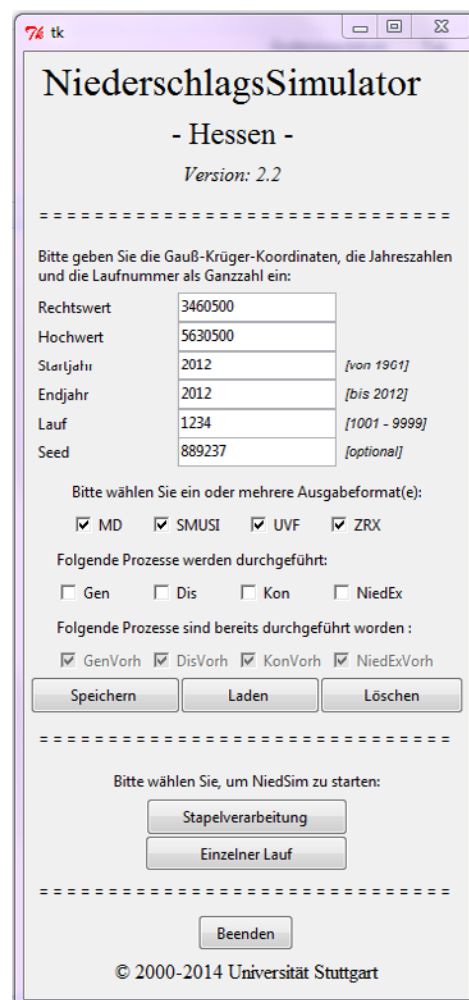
tk

NiederschlagsSimulator

- Hessen -

Version: 2.2

= = = = = = = = = = = = = = = = = = = = = = = = = = = = = =

Bitte geben Sie die Gauß-Krüger-Koordinaten, die Jahreszahlen und die Laufnummer als Ganzzahl ein:

| | | |
|---|---|---|
| Rechtswert | 3460500 | |
| Hochwert | 5630500 | |
| Startjahr | 2012 | [von 1961] |
| Endjahr | 2012 | [bis 2012] |
| Lauf | 1234 | [1001 - 9999] |
| Seed | 889237 | [optional] |

Bitte wählen Sie ein oder mehrere Ausgabeformat(e):

MD SMUSI UVF ZRX

Folgende Prozesse werden durchgeführt:

Gen Dis Kon NiedEx

Folgende Prozesse sind bereits durchgeführt worden :

GenVorh DisVorh KonVorh NiedExVorh

Speichern Laden Löschen

= = = = = = = = = = = = = = = = = = = = = = = = = = = = = =

Bitte wählen Sie, um NiedSim zu starten:

Stapelverarbeitung

Einzelner Lauf

= = = = = = = = = = = = = = = = = = = = = = = = = = = = = =

Beenden

© 2000-2014 Universität Stuttgart